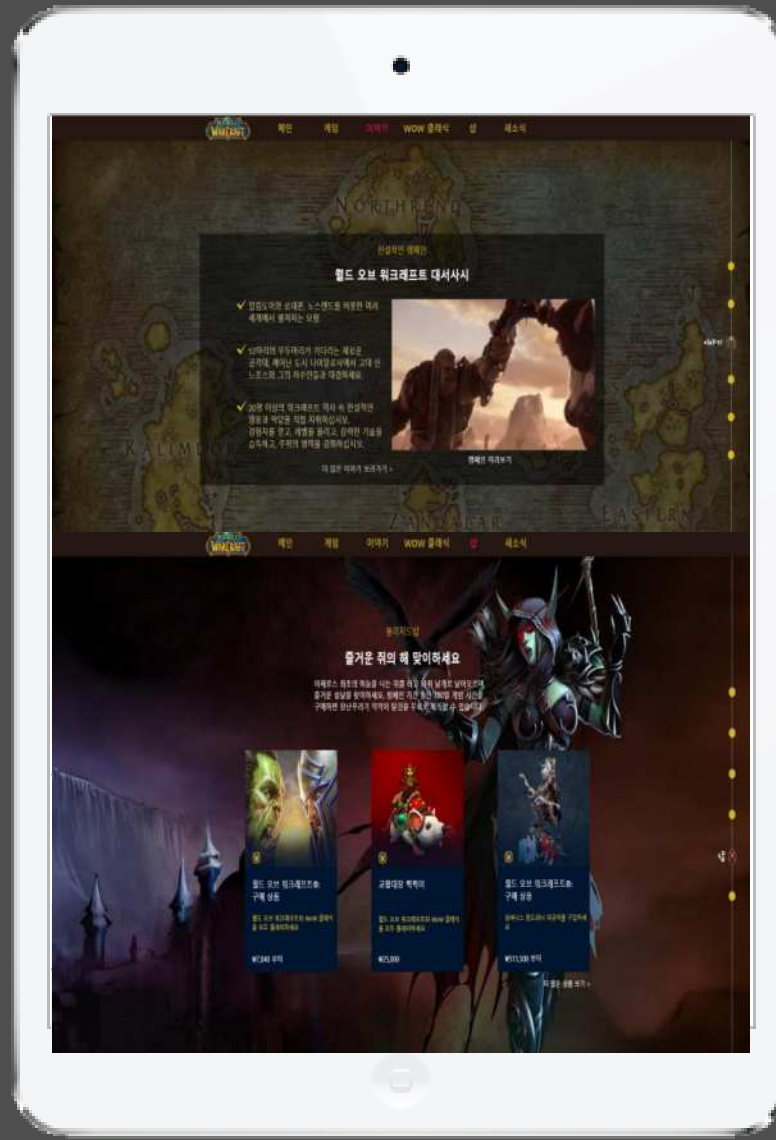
WORLD OF WARCRAFT 메인 게임 이야기 WOW 클래식 샵 새소식

NORTHREND

전설적인 캠페인

월드 오브 워크래프트 대서사시

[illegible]

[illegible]

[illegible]

캠페인 이어보기

더 많은 이야기 보러가기 >

KALIMDOR ZANDALAR EASTERN

WORLD OF WARCRAFT 메인 게임 이야기 WOW 클래식 샵 새소식

워크래프트샵

즐거운 쥐의 해 맞이하세요

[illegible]

월드 오브 워크래프트® 구매 상품

₩7,840 부터

군왕대장 찍찍이

₩25,000

월드 오브 워크래프트® 구매 상품

₩51,500 부터

더 많은 상품 보기 >